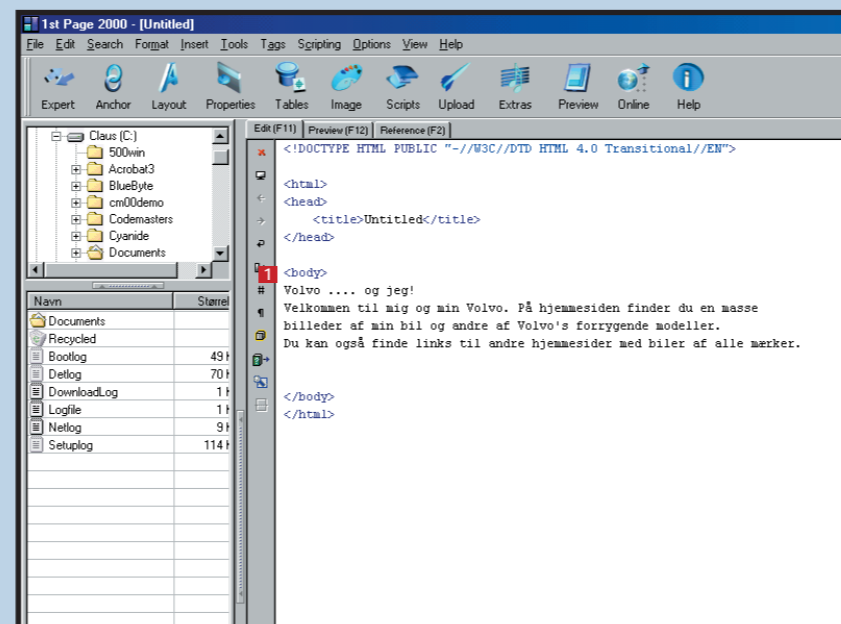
1st Page 2000 - [Untitled]

File Edit Search Format Insert Tools Tags Scripting Options View Help

Expert Anchor Layout Properties Tables Image Scripts Upload Extras Preview Online Help

Claus (C:)
500win
Acrobat3
BlueByte
cm00demo
Codemasters
Cyanide
Documents

| Navn | Størrel |
|---|---|
| Documents | |
| Recycled | |
| Bootlog | 49 I |
| Detlog | 70 I |
| DownloadLog | 1 I |
| Logfile | 1 I |
| Netlog | 9 I |
| Setuplog | 114 I |

Edit (F11) Preview (F12) Reference (F2)

<!DOCTYPE HTML PUBLIC "-//W3C//DTD HTML 4.0 Transitional//EN">

<html>
<head>
<title>Untitled</title>
</head>

1

<body>
Volvo .... og jeg!
Velkommen til mig og min Volvo. På hjemmesiden finder du en masse billeder af min bil og andre af Volvo's forrygende modeller.
Du kan også finde links til andre hjemmesider med biler af alle mærker.

</body>
</html>